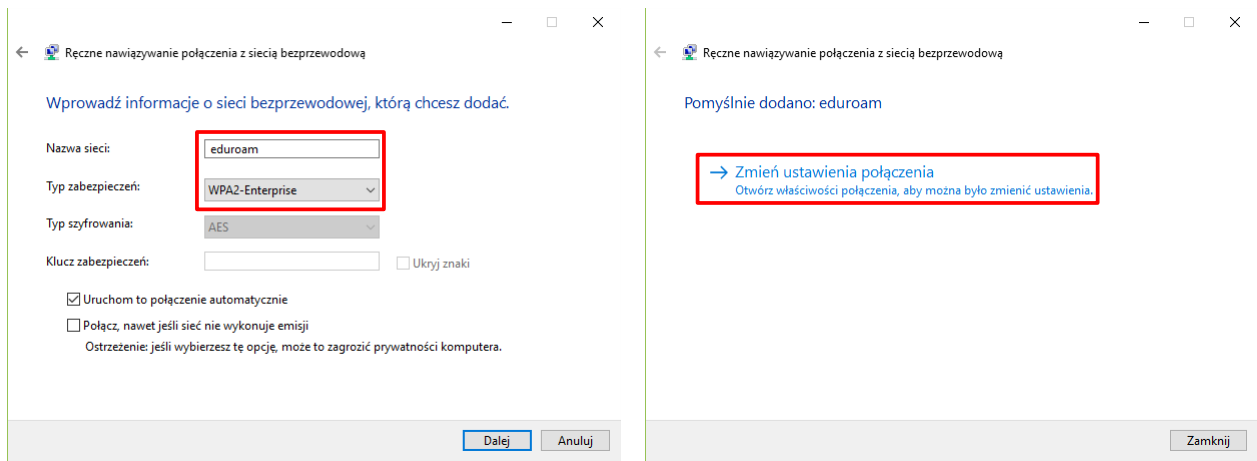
Ręczne nawiązywanie połączenia z siecią bezprzewodową

Wprowadź informacje o sieci bezprzewodowej, którą chcesz dodać.

Nazwa sieci: eduroam

Typ zabezpieczeń: WPA2-Enterprise

Typ szyfrowania: AES

Klucz zabezpieczeń:

Ukryj znaki

Uruchom to połączenie automatycznie

Połącz, nawet jeśli sieć nie wykonuje emisji

Ostrzeżenie: jeśli wybierzesz tę opcję, może to zagrozić prywatności komputera.

Dalej

Anuluj

Ręczne nawiązywanie połączenia z siecią bezprzewodową

Pomyślnie dodano: eduroam

→ Zmień ustawienia połączenia

Otwórz właściwości połączenia, aby można było zmienić ustawienia.

Zamknij